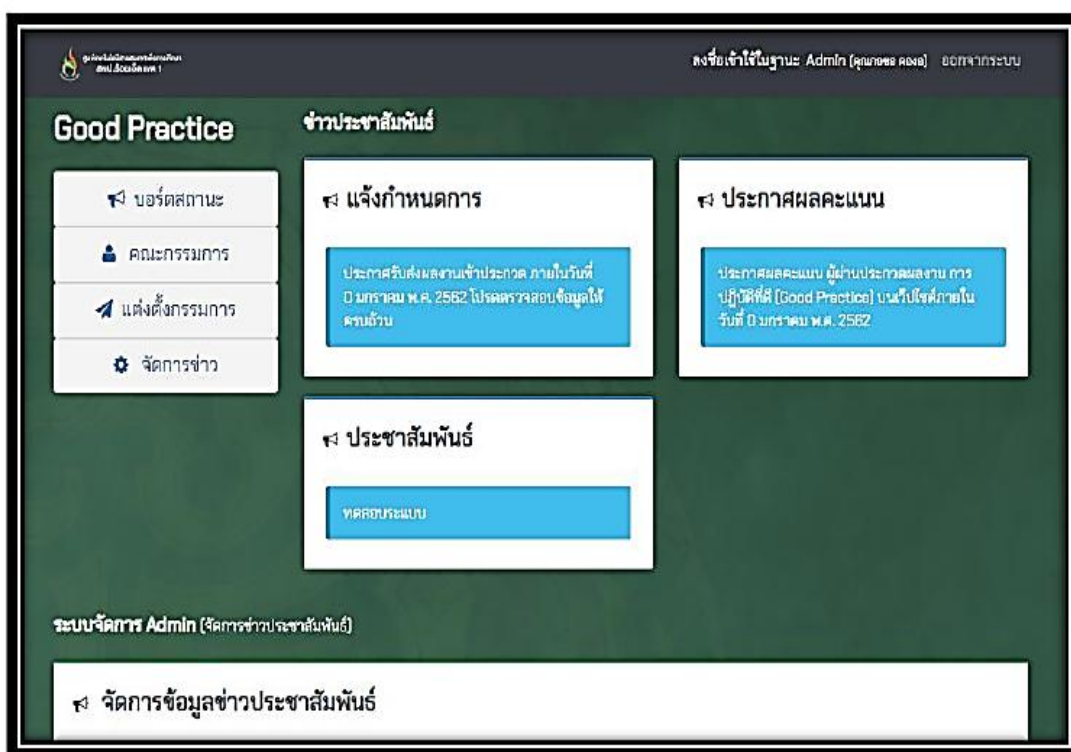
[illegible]

ลงชื่อเข้าใช้ในฐานะ Admin ([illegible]) ออกจากระบบ

Good Practice

ข่าวประชาสัมพันธ์

บอร์ดสถานะ

คณะกรรมการ

แต่งตั้งกรรมการ

จัดการข่าว

แจ้งกำหนดการ

ประกาศรับส่งผลงานเข้าประกวด ภายในวันที่ 0 มกราคม พ.ศ. 2562 โปรดตรวจสอบข้อมูลให้ครบถ้วน

ประกาศผลคะแนน

ประกาศผลคะแนน ผู้ผ่านประกวดผลงาน การปฏิบัติที่ดี (Good Practice) บนเว็บไซต์ภายในวันที่ 0 มกราคม พ.ศ. 2562

ประชาสัมพันธ์

ทดสอบระบบ

ระบบจัดการ Admin (จัดการข่าวประชาสัมพันธ์)

จัดการข้อมูลข่าวประชาสัมพันธ์